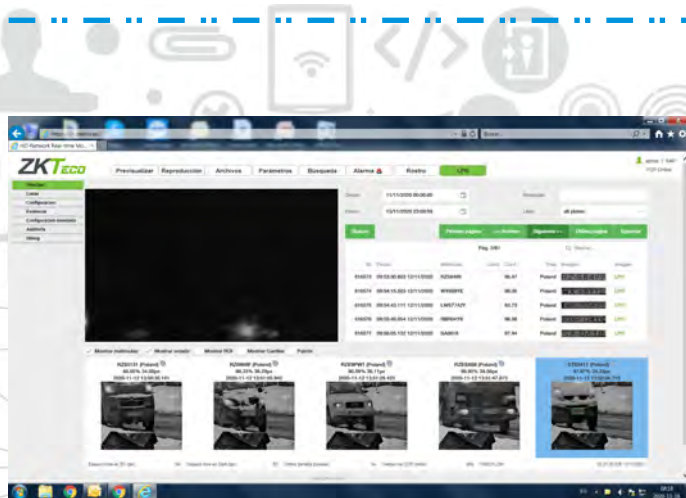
ZKTeco

Previsualizar | Reproducción | Archivos | Parámetros | Busqueda | Alarma | Rostro | LPR

Desde: 11/11/2020 00:00:00
Hasta: 12/11/2020 23:59:59

Buscar

Pág. 1/61

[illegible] 09:53:30 12/11/2020 RZ04HR 96.47 Poland
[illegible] 09:54:15 12/11/2020 WX6BPE 98.06 Poland
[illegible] 09:54:43 12/11/2020 LWS71KR 93.70 Poland
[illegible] 09:55:49 12/11/2020 RBR4V6 96.06 Poland
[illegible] 09:56:05 12/11/2020 GA861E 97.94 Poland

Mostrar individual | Mostrar estado | Mostrar ROI | Mostrar Cambio | Pausa

RZ02131 (Poland)
RZ0946R (Poland)
RZ09PW1 (Poland)
RZE5666 (Poland)
STE6411 (Poland)